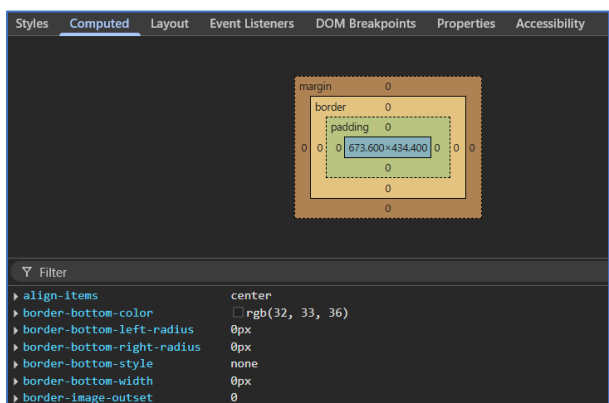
Styles Computed Layout Event Listeners DOM Breakpoints Properties Accessibility

margin 0
border 0
padding 0
0 0 0 673.600×434.400 0 0 0
0
0
0

Filter

align-items center
border-bottom-color rgb(32, 33, 36)
border-bottom-left-radius 0px
border-bottom-right-radius 0px
border-bottom-style none
border-bottom-width 0px
border-image-outset 0